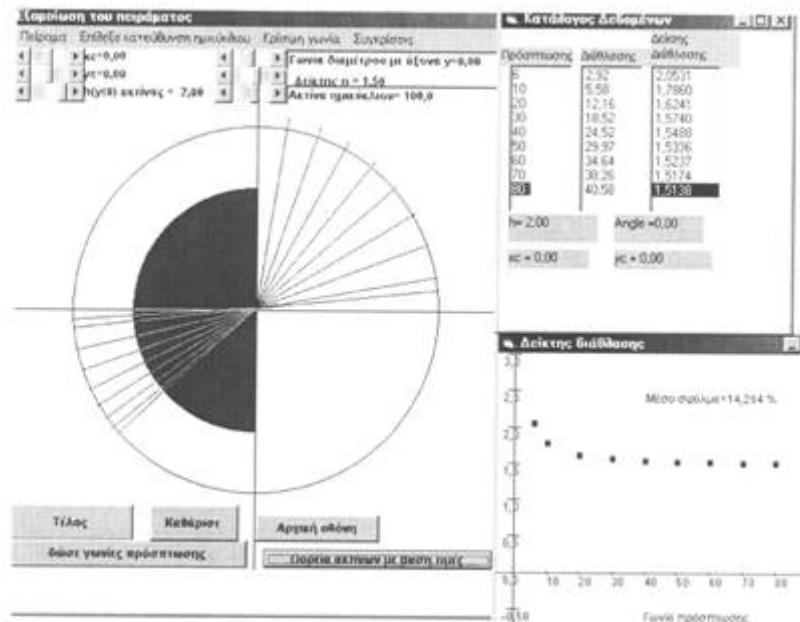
Σμοίωση του πειράματος

Πείραμα Επίλεξε κατεύθυνση ημικύκλιου Κρίσιμη γωνία Συγκρίσεις

xc=0,00

yc=0,00

h(y/8) ακτίνας = 7,00

Γωνία διαμέτρου με άξονα y=0,00

Δείκτης n = 1,5o

Ακτίνα ημικυκλίου= 100,0

Τέλος

Καθάρισε

Αρχική οθόνη

δώσε γωνίες πρόσπτωσης

Πορεία ακτίνων με βάση τιμές

Κατάλογος Δεδομένων

| Πρόσπτωσης | Διάθλασης | Δείκτης διάθλασης |
|---|---|---|
| 5 | 2,92 | 2,0531 |
| 10 | 5,58 | 1,7860 |
| 20 | 12,16 | 1,6241 |
| 30 | 18,52 | 1,5740 |
| 40 | 24,52 | 1,5488 |
| 50 | 29,97 | 1,5336 |
| 60 | 34,64 | 1,5237 |
| 70 | 38,26 | 1,5174 |
| 80 | 40,50 | 1,5138 |

h= 2,00

Angle =0,00

xc = 0,00

yc = 0,00

Δείκτης διάθλασης

Μέσο σφάλμα=14,214 %

3,3

2,7

2,3

1,9

1,5

1,1

0,7

0,2

-0,10

10 20 30 40 50 60 70 80

Γωνία πρόσπτωσης